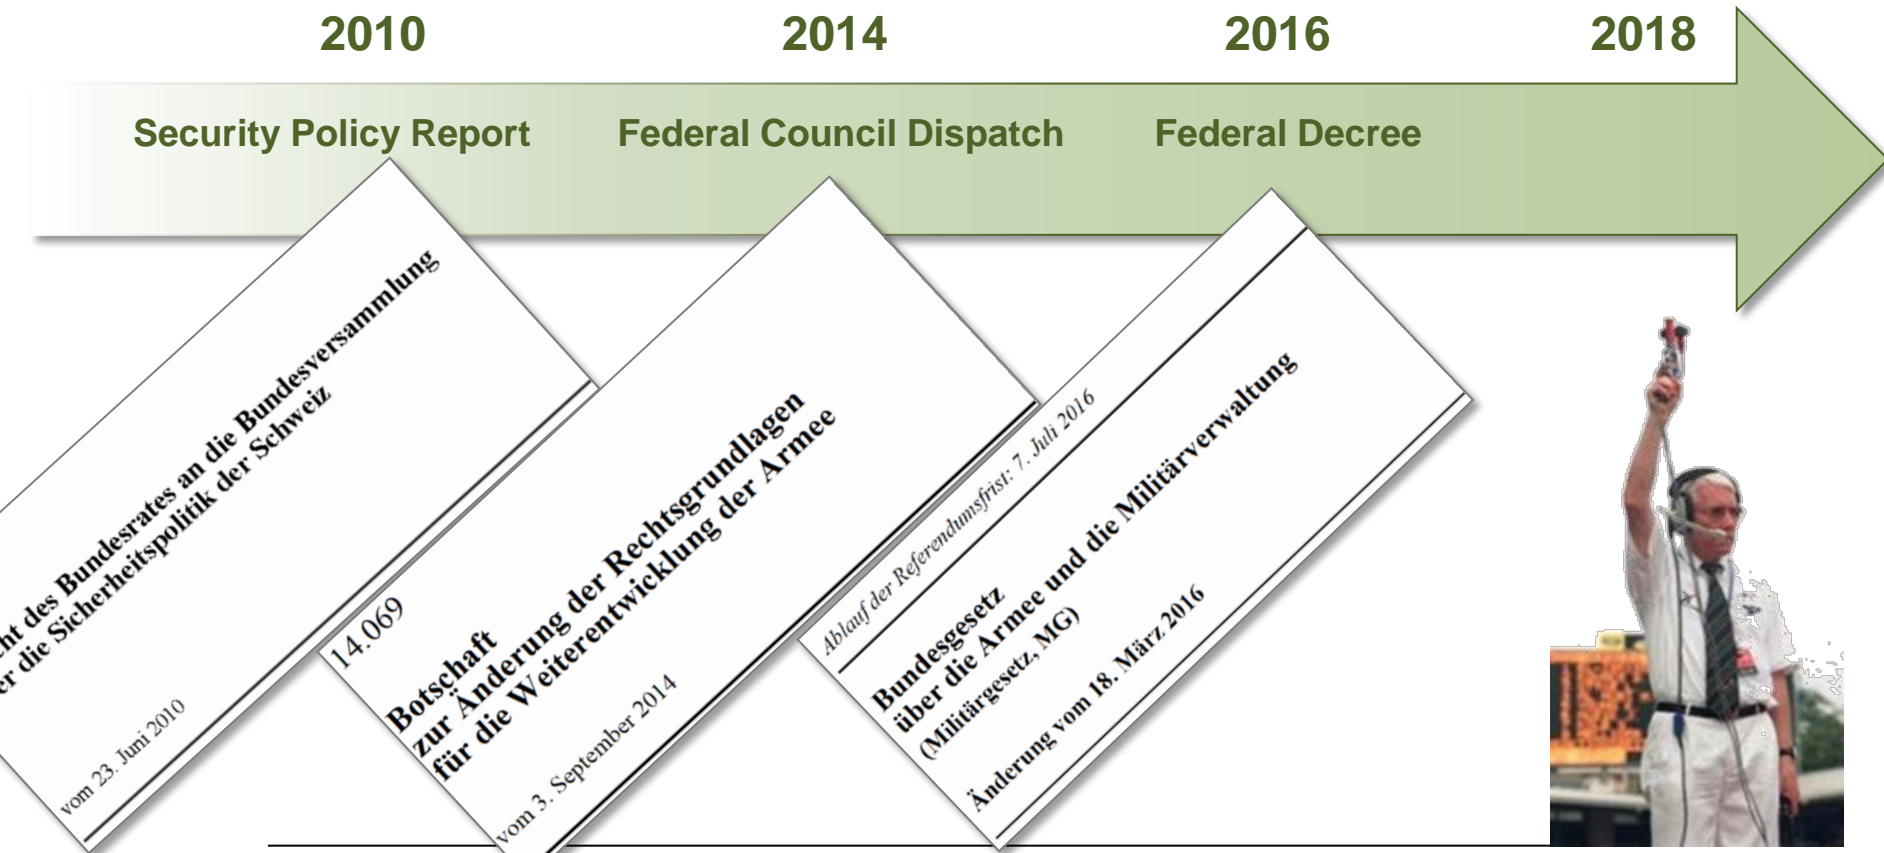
2010

2014

2016

2018

Security Policy Report

Federal Council Dispatch

Federal Decree

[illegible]ht des Bundesrates an die Bundesversammlung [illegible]er die Sicherheitspolitik der Schweiz

vom 23. Juni 2010

14.069

Botschaft zur Änderung der Rechtsgrundlagen für die Weiterentwicklung der Armee

vom 3. September 2014

Ablauf der Referendumsfrist: 7. Juli 2016

Bundesgesetz über die Armee und die Militärverwaltung (Militärgesetz, MG)

Änderung vom 18. März 2016